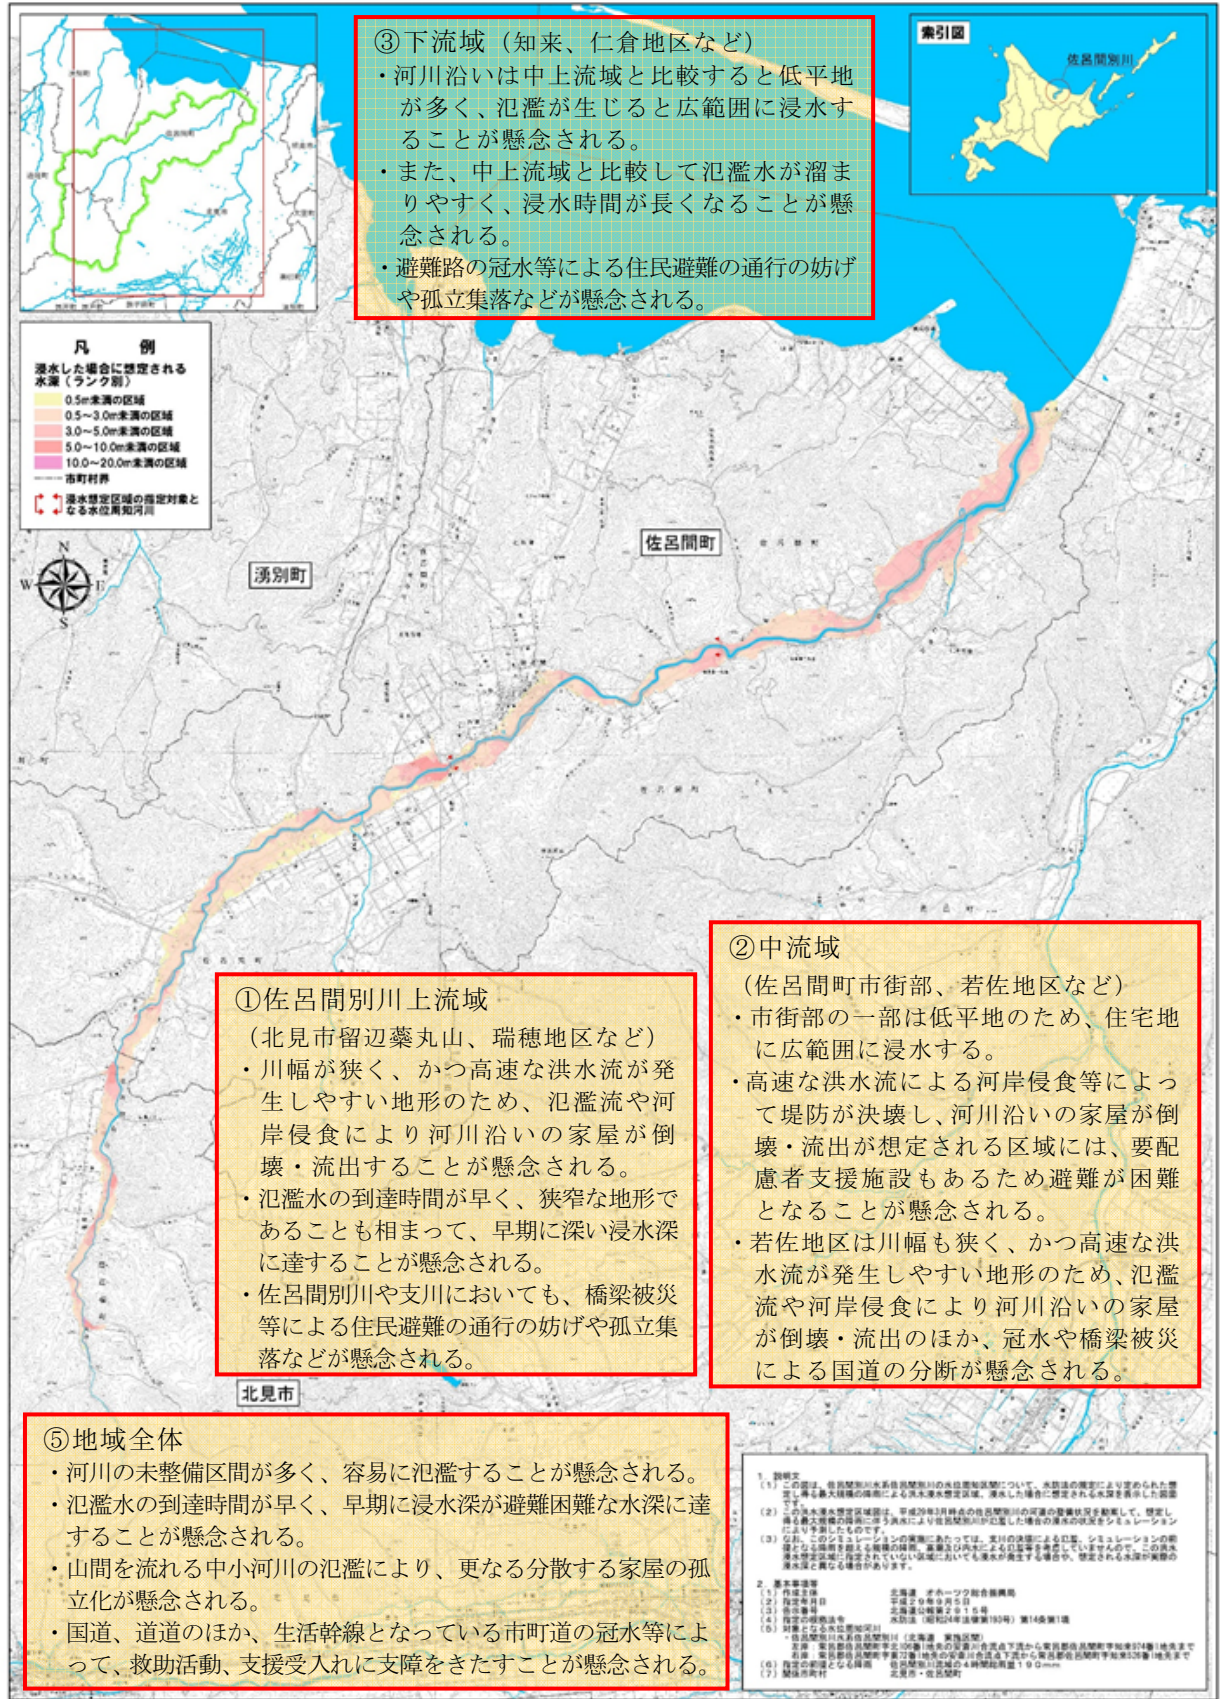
③下流域（知来、仁倉地区など）
・河川沿いは中上流域と比較すると低平地が多く、氾濫が生じると広範囲に浸水することが懸念される。
・また、中上流域と比較して氾濫水が溜まりやすく、浸水時間が長くなることが懸念される。
・避難路の冠水等による住民避難の通行の妨げや孤立集落などが懸念される。

索引図
佐呂間別川

凡例
浸水した場合に想定される水深（ランク別）
0.5m未満の区域
0.5～3.0m未満の区域
3.0～5.0m未満の区域
5.0～10.0m未満の区域
10.0～20.0m未満の区域
市町村界
浸水想定区域の指定対象となる水位周知河川

佐呂間町
湧別町
N
W
E
S

②中流域
（佐呂間町市街部、若佐地区など）
・市街部の一部は低平地のため、住宅地に広範囲に浸水する。
・高速な洪水流による河岸侵食等によって堤防が決壊し、河川沿いの家屋が倒壊・流出が想定される区域には、要配慮者支援施設もあるため避難が困難となることが懸念される。
・若佐地区は川幅も狭く、かつ高速な洪水流が発生しやすい地形のため、氾濫流や河岸侵食により河川沿いの家屋が倒壊・流出のほか、冠水や橋梁被災による国道の分断が懸念される。

①佐呂間別川上流域
（北見市留辺蘂丸山、瑞穂地区など）
・川幅が狭く、かつ高速な洪水流が発生しやすい地形のため、氾濫流や河岸侵食により河川沿いの家屋が倒壊・流出することが懸念される。
・氾濫水の到達時間が早く、狭窄な地形であることも相まって、早期に深い浸水深に達することが懸念される。
・佐呂間別川や支川においても、橋梁被災等による住民避難の通行の妨げや孤立集落などが懸念される。

北見市

⑤地域全体
・河川の未整備区間が多く、容易に氾濫することが懸念される。
・氾濫水の到達時間が早く、早期に浸水深が避難困難な水深に達することが懸念される。
・山間を流れる中小河川の氾濫により、更なる分散する家屋の孤立化が懸念される。
・国道、道道のほか、生活幹線となっている市町道の冠水等によって、救助活動、支援受入れに支障をきたすことが懸念される。

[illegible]